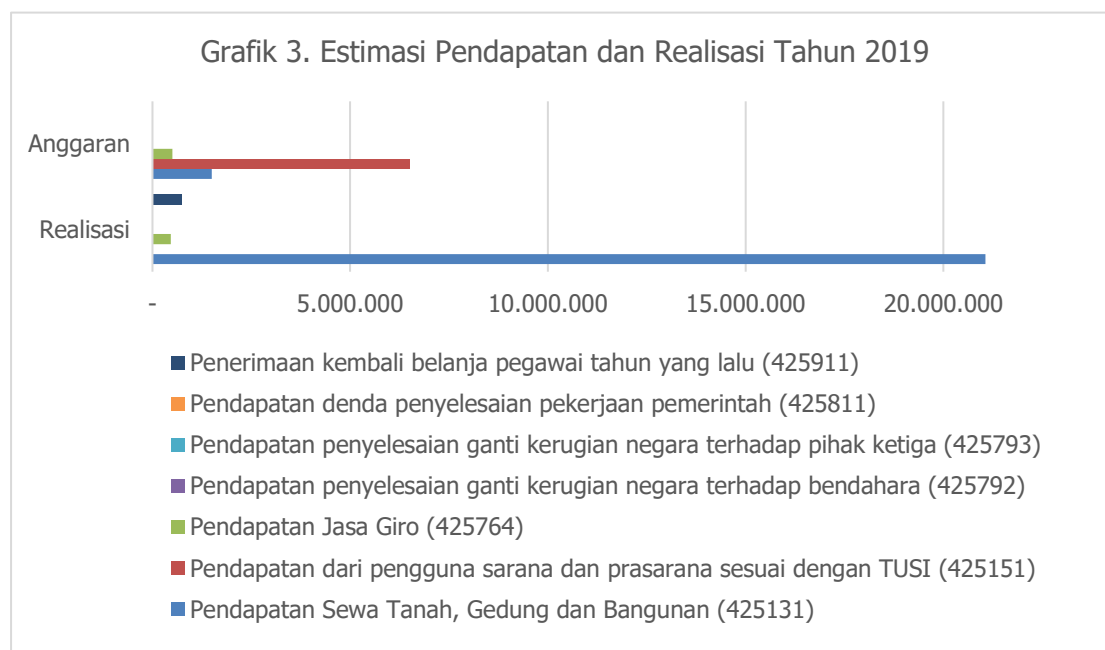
Grafik 3. Estimasi Pendapatan dan Realisasi Tahun 2019

Anggaran

Realisasi

-
5.000.000
10.000.000
15.000.000
20.000.000

Penerimaan kembali belanja pegawai tahun yang lalu (425911)
Pendapatan denda penyelesaian pekerjaan pemerintah (425811)
Pendapatan penyelesaian ganti kerugian negara terhadap pihak ketiga (425793)
Pendapatan penyelesaian ganti kerugian negara terhadap bendahara (425792)
Pendapatan Jasa Giro (425764)
Pendapatan dari pengguna sarana dan prasarana sesuai dengan TUSI (425151)
Pendapatan Sewa Tanah, Gedung dan Bangunan (425131)